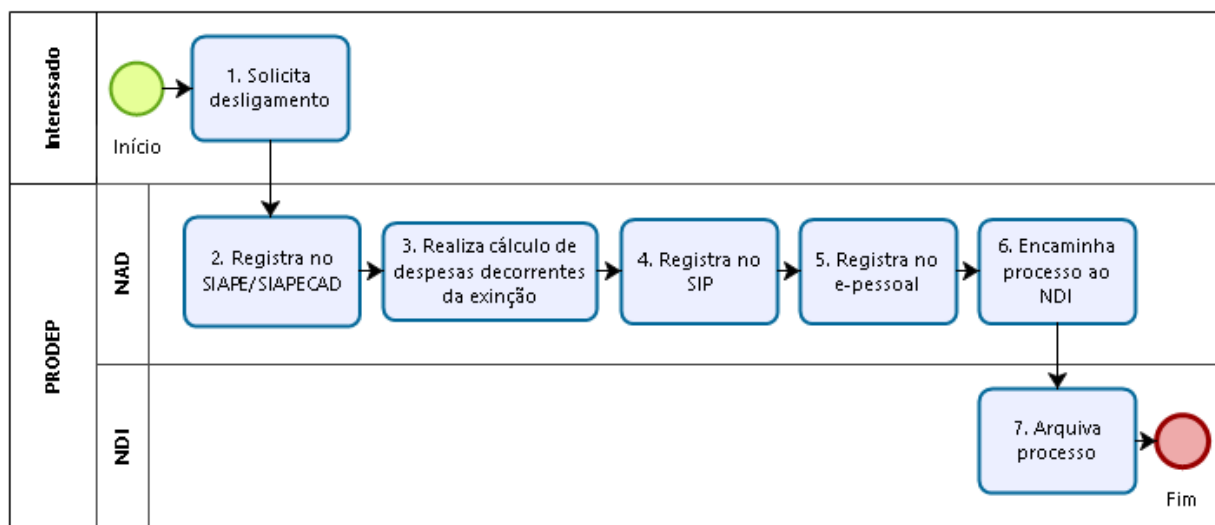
Interessado

Início

1. Solicita desligamento

PRODEP

NAD

2. Registra no SIAPE/SIAPECAD

3. Realiza cálculo de despesas decorrentes da exinção

4. Registra no SIP

5. Registra no e-pessoal

6. Encaminha processo ao NDI

NDI

7. Arquiva processo

Fim